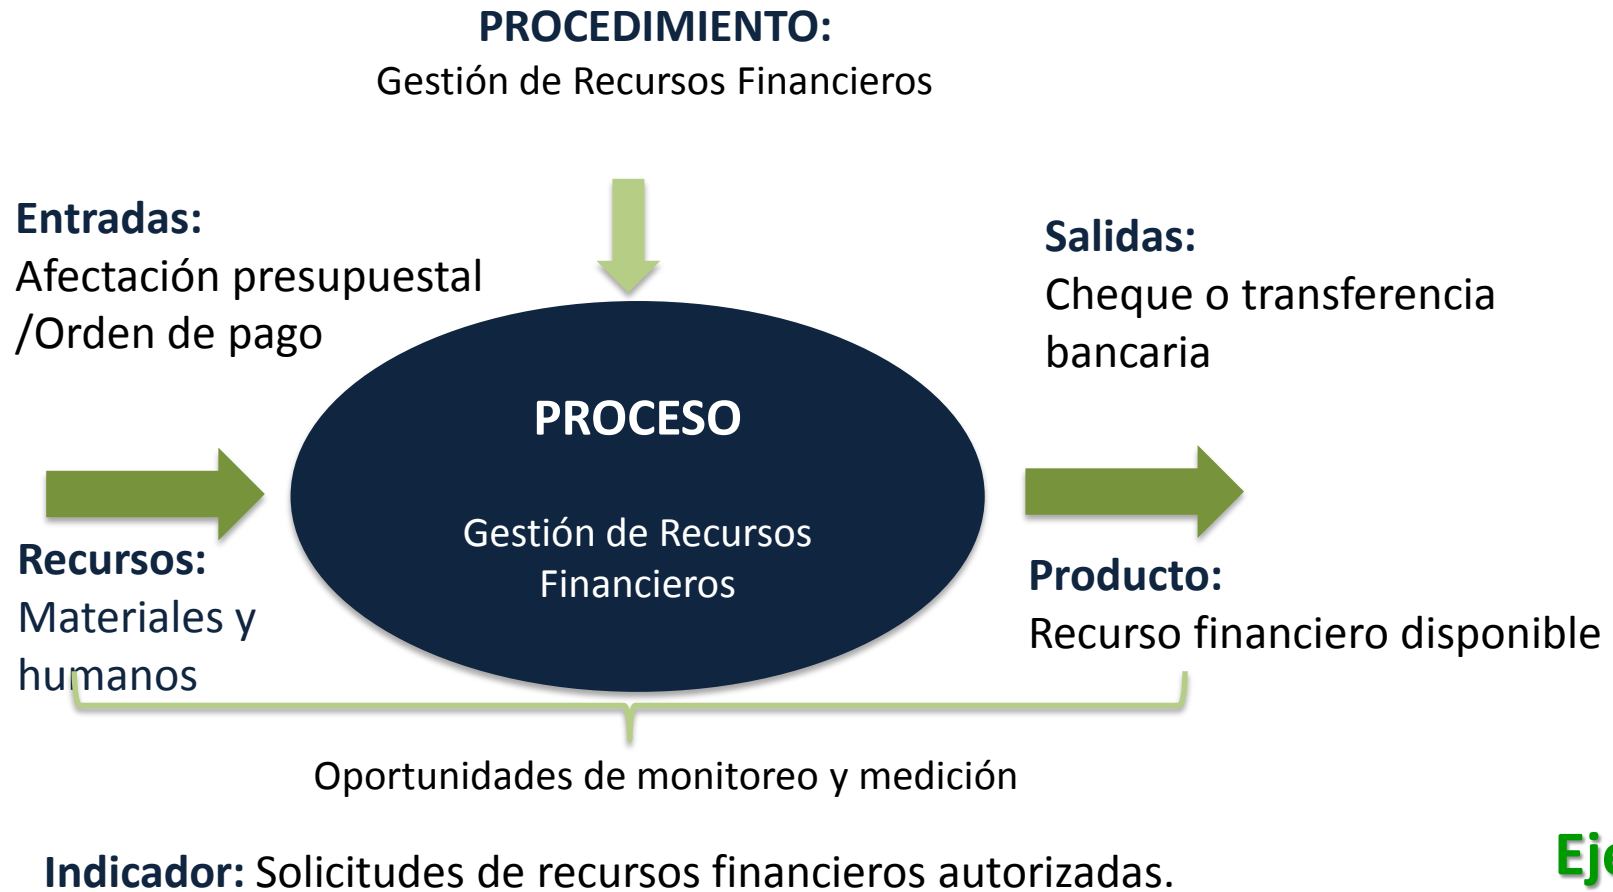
PROCEDIMIENTO:
Gestión de Recursos Financieros

Entradas:
Afectación presupuestal /Orden de pago

Salidas:
Cheque o transferencia bancaria

PROCESO

Gestión de Recursos Financieros

Recursos:
Materiales y humanos

Producto:
Recurso financiero disponible

Oportunidades de monitoreo y medición

Indicador: Solicitudes de recursos financieros autorizadas.

Ej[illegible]